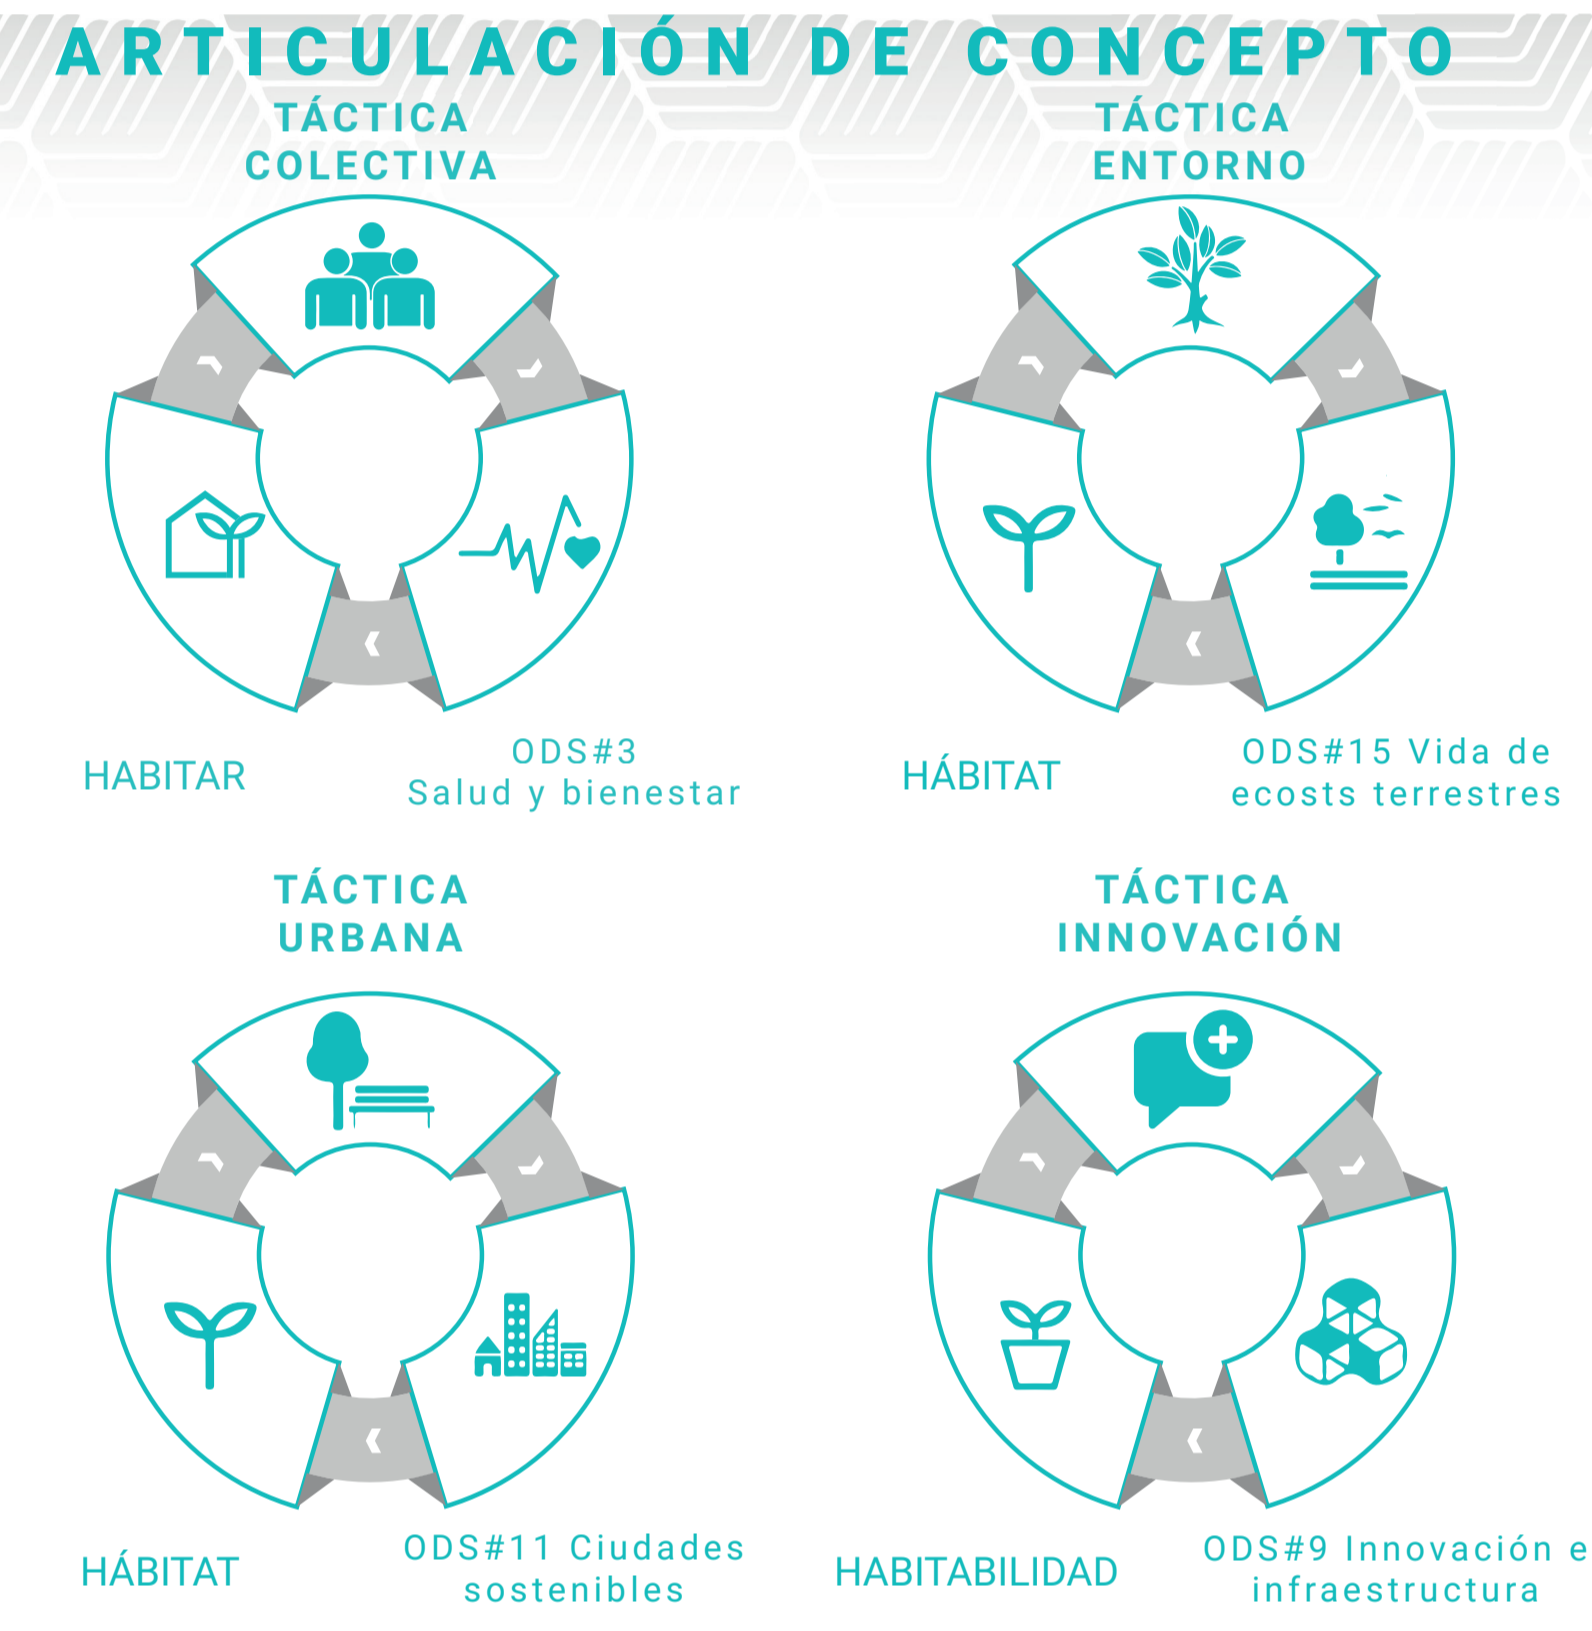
ARTICULACIÓN DE CONCEPTO

TÁCTICA COLECTIVA

HABITAR

ODS#3 Salud y bienestar

TÁCTICA ENTORNO

HÁBITAT

ODS#15 Vida de ecosts terrestres

TÁCTICA URBANA

HÁBITAT

ODS#11 Ciudades sostenibles

TÁCTICA INNOVACIÓN

HABITABILIDAD

ODS#9 Innovación e infraestructura